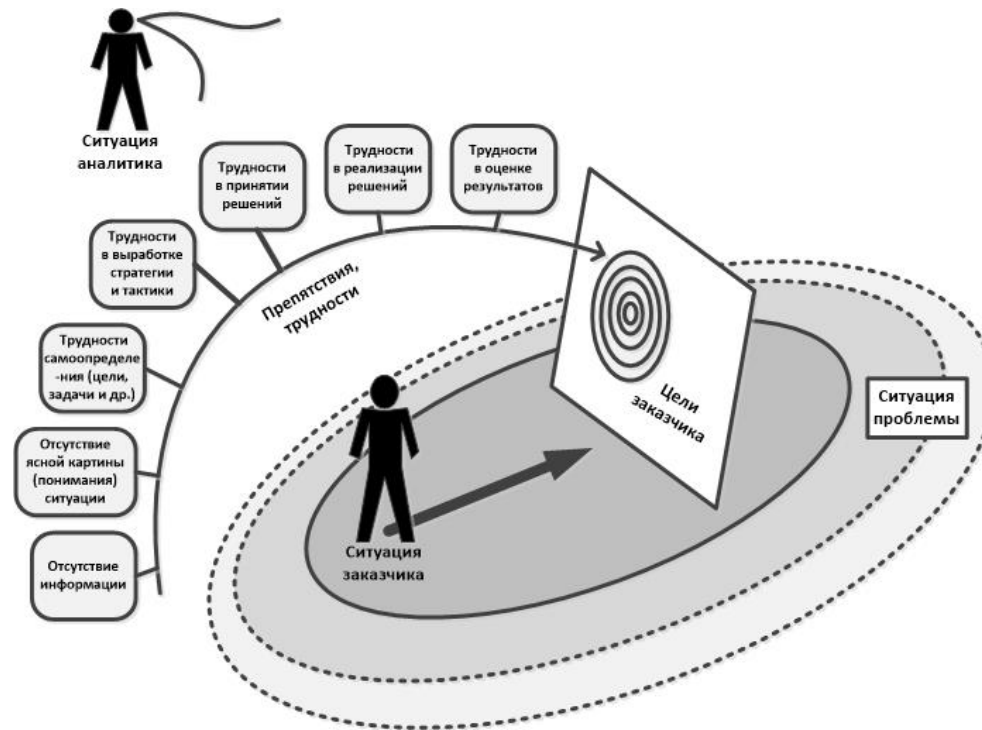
Ситуация аналитика

Трудности в принятии решений

Трудности в реализации решений

Трудности в оценке результатов

Трудности в выработке стратегии и тактики

Препятствия, трудности

Трудности самоопределе-ния (цели, задачи и др.)

Отсутствие ясной картины (понимания) ситуации

Отсутствие информации

Цели заказчика

Ситуация проблемы

Ситуация заказчика